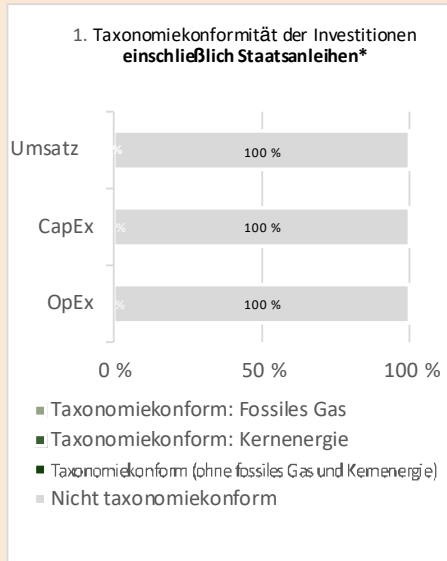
1. Taxonomiekonformität der Investitionen
**einschließlich Staatsanleihen***

Umsatz
%
100 %

CapEx
%
100 %

OpEx
%
100 %

0 %
50 %
100 %

Taxonomiekonform: Fossiles Gas
Taxonomiekonform: Kernenergie
Taxonomiekonform (ohne fossiles Gas und Kernenergie)
Nicht taxonomiekonform